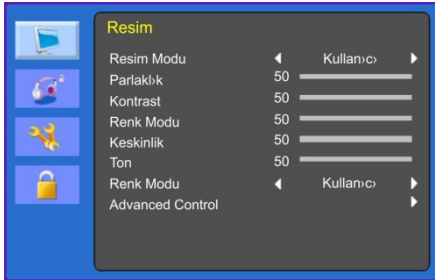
Resim

| | | |
|---|---|---|
| Resim Modu | ◄ | Kullan›c› ► |
| Parlakl›k | 50 | |
| Kontrast | 50 | |
| Renk Modu | 50 | |
| Keskinlik | 50 | |
| Ton | 50 | |
| Renk Modu | ◄ | Kullan›c› ► |
| Advanced Control | | ► |